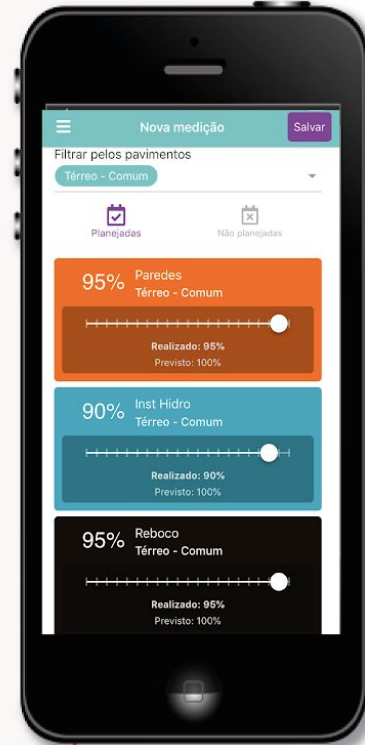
Nova medição

Salvar

Filtrar pelos pavimentos

Térreo - Comum

Planejadas

Não planejadas

95% Paredes
Térreo - Comum

Realizado: 95%
Previsto: 100%

90% Inst Hidro
Térreo - Comum

Realizado: 90%
Previsto: 100%

95% Reboco
Térreo - Comum

Realizado: 95%
Previsto: 100%